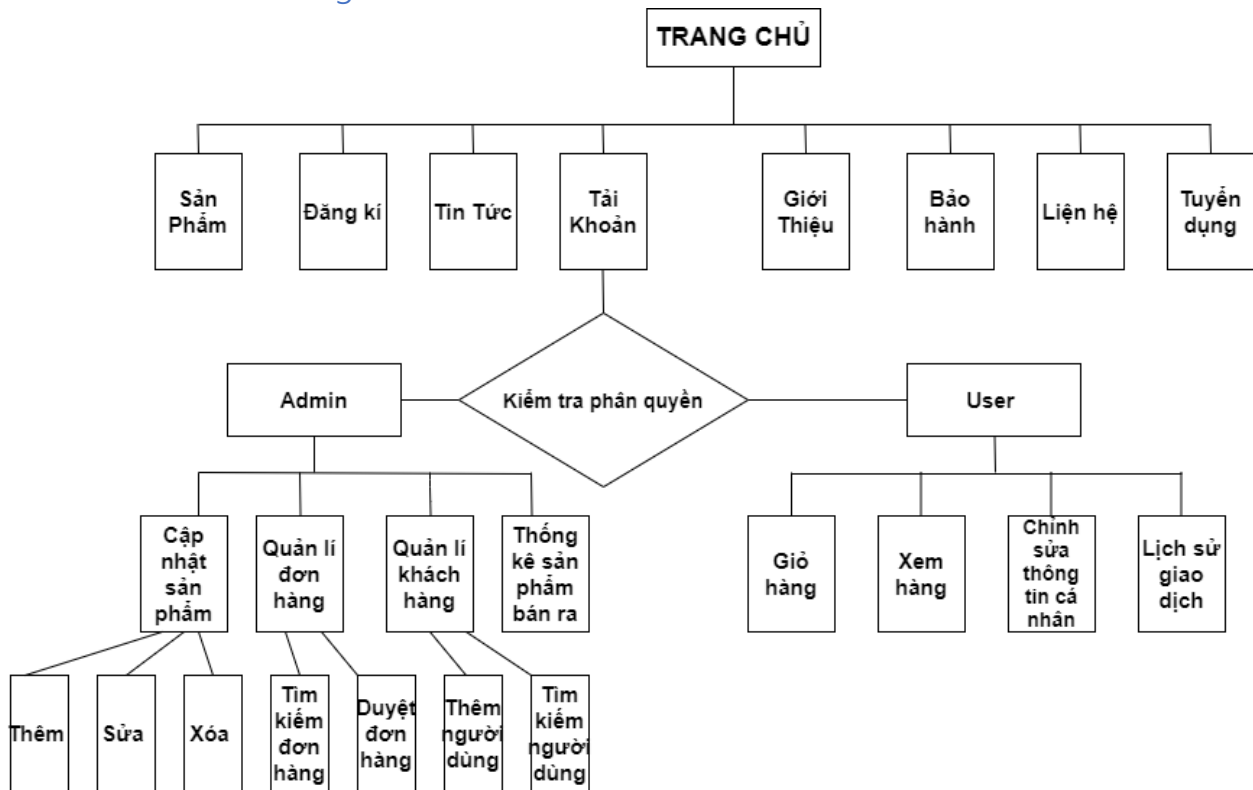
TRANG CHỦ

Sản Phẩm

Đăng kí

Tin Tức

Tải Khoản

Giới Thiệu

Bảo hành

Liện hệ

Tuyển dụng

Admin

Kiểm tra phân quyền

User

Cập nhật sản phẩm

Quản lí đơn hàng

Quản lí khách hàng

Thống kê sản phẩm bán ra

Giỏ hàng

Xem hàng

Chỉnh sửa thông tin cá nhân

Lịch sử giao dịch

Thêm

Sửa

Xóa

Tìm kiếm đơn hàng

Duyệt đơn hàng

Thêm người dùng

Tìm kiếm người dùng